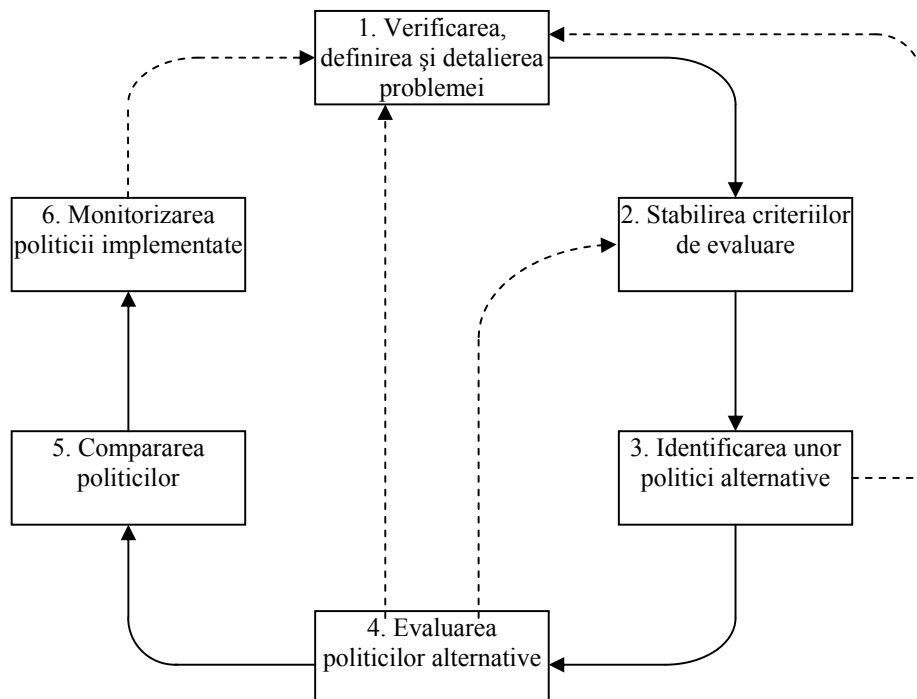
1. Verificarea, definirea şi detalierea problemei

6. Monitorizarea politicii implementate

2. Stabilirea criteriilor de evaluare

5. Compararea politicilor

3. Identificarea unor politici alternative

4. Evaluarea politicilor alternative